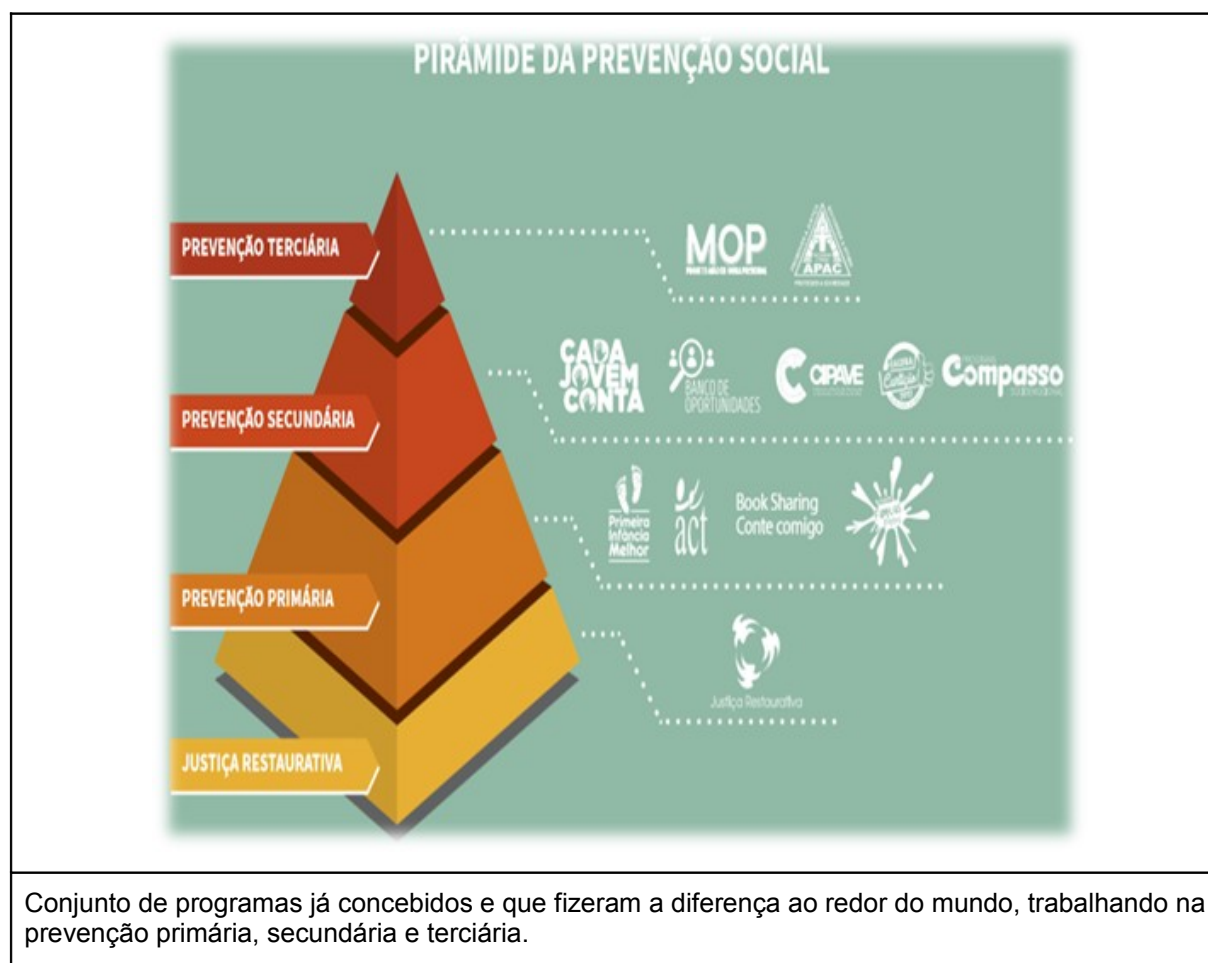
PIRÂMIDE DA PREVENÇÃO SOCIAL

PREVENÇÃO TERCIÁRIA

MOP
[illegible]

APAC
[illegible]

PREVENÇÃO SECUNDÁRIA

CADA JOVEM CONTA

BANCO DE OPORTUNIDADES

CIPAVE

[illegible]

Compasso

PREVENÇÃO PRIMÁRIA

Primeira Infância Melhor

act

Book Sharing
Conte comigo

JUSTIÇA RESTAURATIVA

Justiça Restaurativa

Conjunto de programas já concebidos e que fizeram a diferença ao redor do mundo, trabalhando na prevenção primária, secundária e terciária.